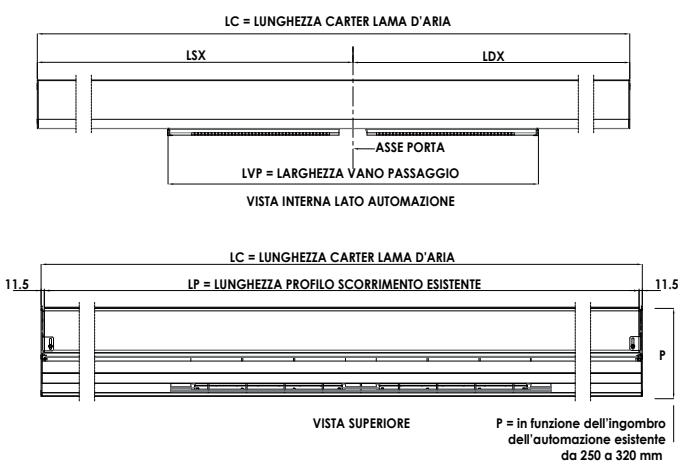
LC = LUNGHEZZA CARTER LAMA D'ARIA

LSX

LDX

ASSE PORTA

LVP = LARGHEZZA VANO PASSAGGIO

VISTA INTERNA LATO AUTOMAZIONE

LC = LUNGHEZZA CARTER LAMA D'ARIA

11.5

LP = LUNGHEZZA PROFILO SCORRIMENTO ESISTENTE

11.5

P

VISTA SUPERIORE

P = in funzione dell'ingombro dell'automazione esistente da 250 a 320 mm